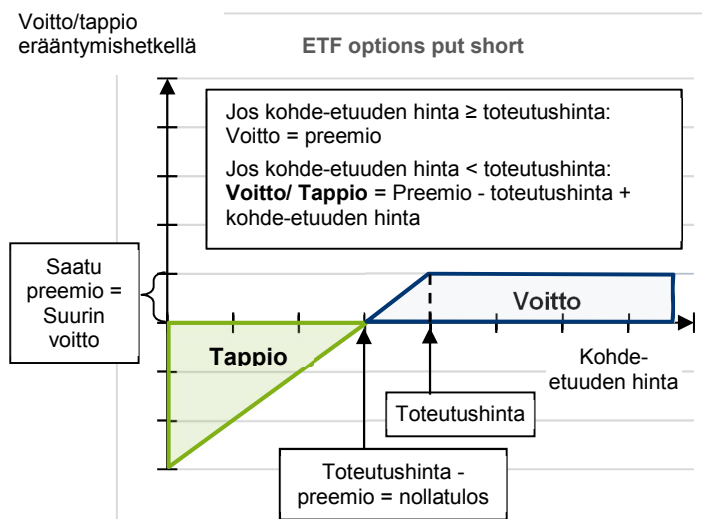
Voitto/tappio erääntymishetkellä

ETF options put short

Jos kohde-etuuden hinta ≥ toteutushinta:
Voitto = preemio

Jos kohde-etuuden hinta < toteutushinta:
**Voitto/ Tappio** = Preemio - toteutushinta + kohde-etuuden hinta

Saatu preemio = Suurin voitto

Voitto

Tappio

Kohde-etuuden hinta

Toteutushinta

Toteutushinta - preemio = nollatulos